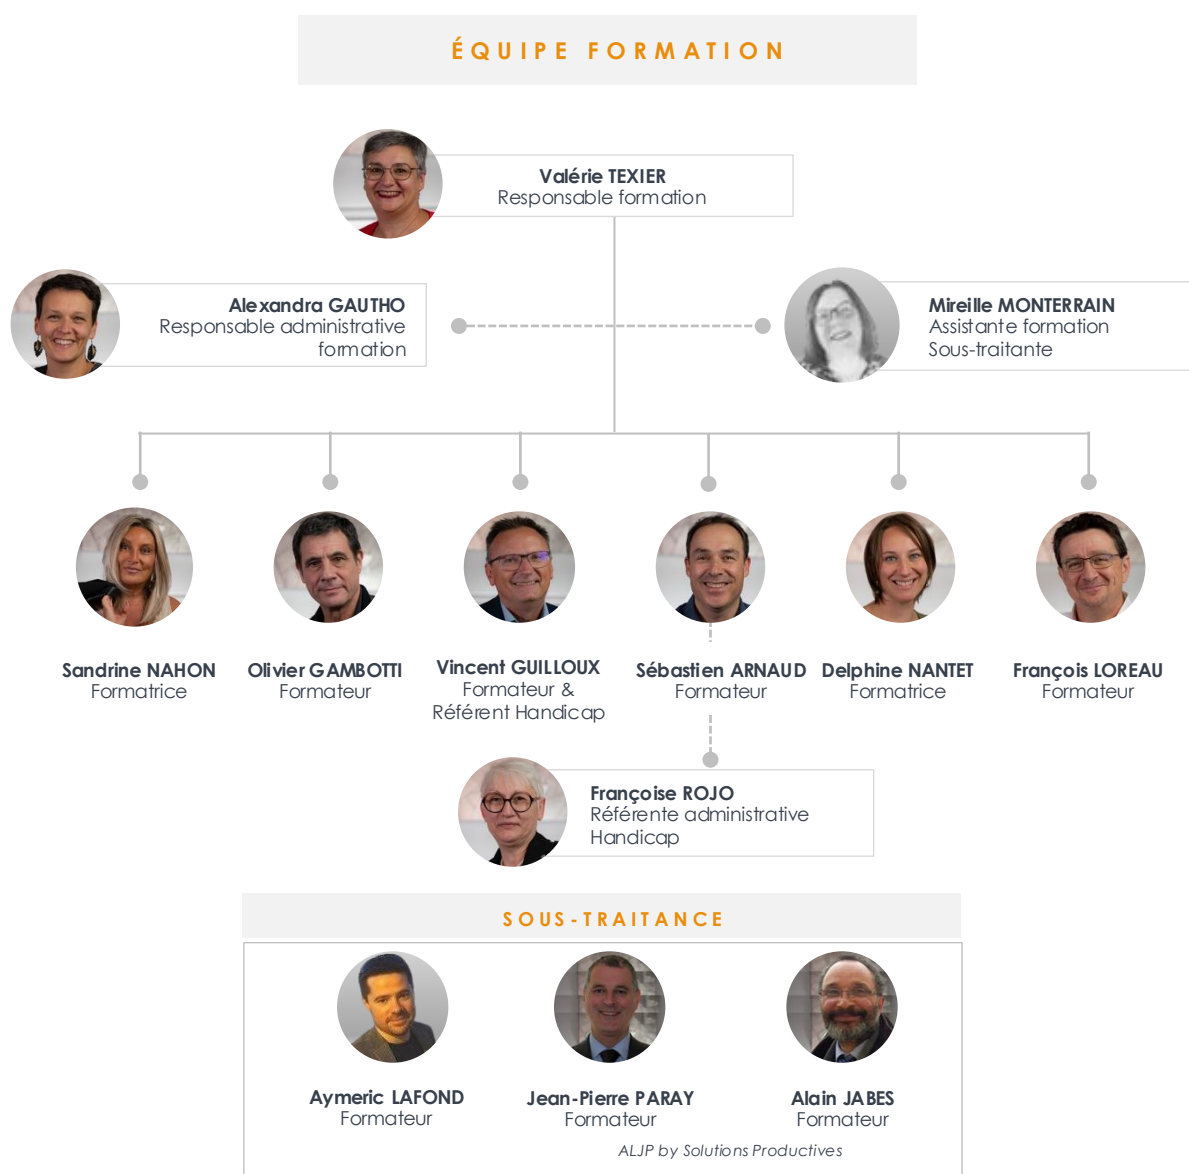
ÉQUIPE FORMATION

Valérie TEXIER
Responsable formation

Alexandra GAUTHO
Responsable administrative formation

Mireille MONTERRAIN
Assistante formation
Sous-traitante

Sandrine NAHON
Formatrice

Olivier GAMBOTTI
Formateur

Vincent GUILLOUX
Formateur & Référent Handicap

Sébastien ARNAUD
Formateur

Delphine NANTET
Formatrice

François LOREAU
Formateur

Françoise ROJO
Référente administrative Handicap

SOUS-TRAITANCE

Aymeric LAFOND
Formateur

Jean-Pierre PARAY
Formateur

Alain JABES
Formateur

ALJP by Solutions Productives